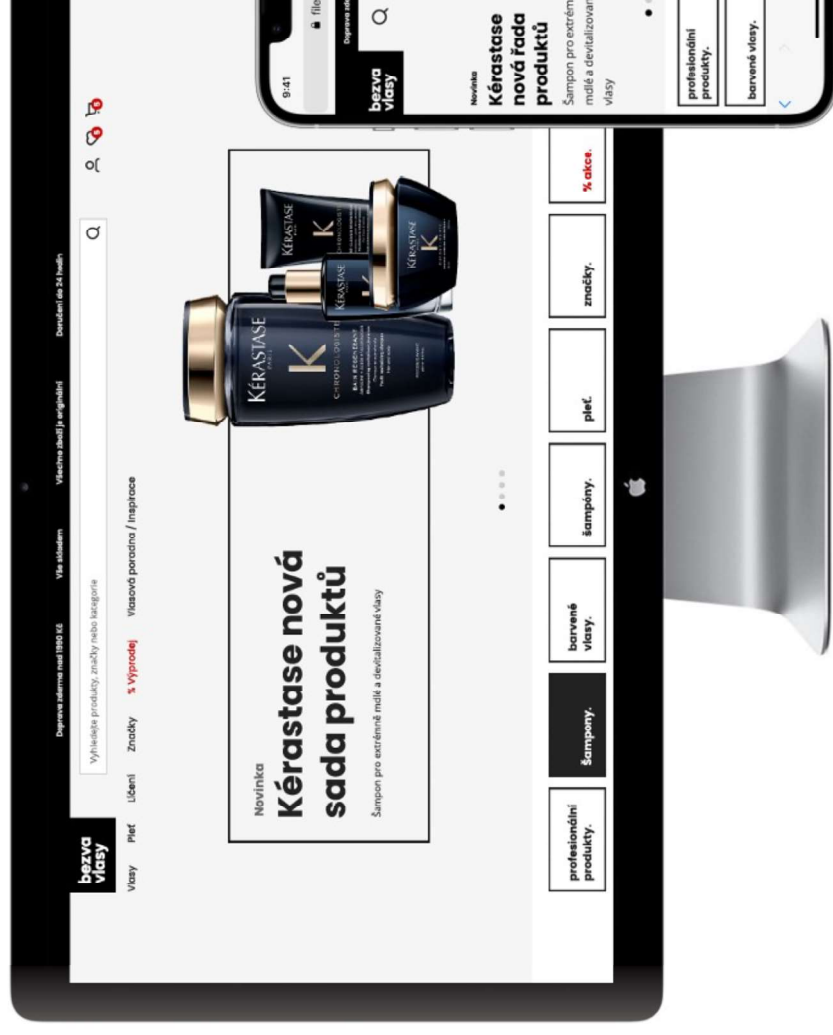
Doprava zdarma nad 1990 Kč
Vše skladem
Všechno zboží je originální
Doručení do 24 hodin

bezva vlasy

Vyhledejte produkty, značky nebo kategorie

Vlasy Pleť Líčení Značky % Výprodej Vlasová poradna / Inspirace

Novinka
Kérastase nová sada produktů
Šampon pro extrémně mdlé a devitalizované vlasy

KÉRASTASE
CHRONOLOGISTE

profesionální produkty.
šampony.
barvené vlasy.
šampony.
pleť.
značky.
% akce.

9:41
file
Doprava zdarma
bezva vlasy
Novinka
Kérastase nová řada produktů
Šampon pro extrémně mdlé a devitalizované vlasy
profesionální produkty.
barvené vlasy.